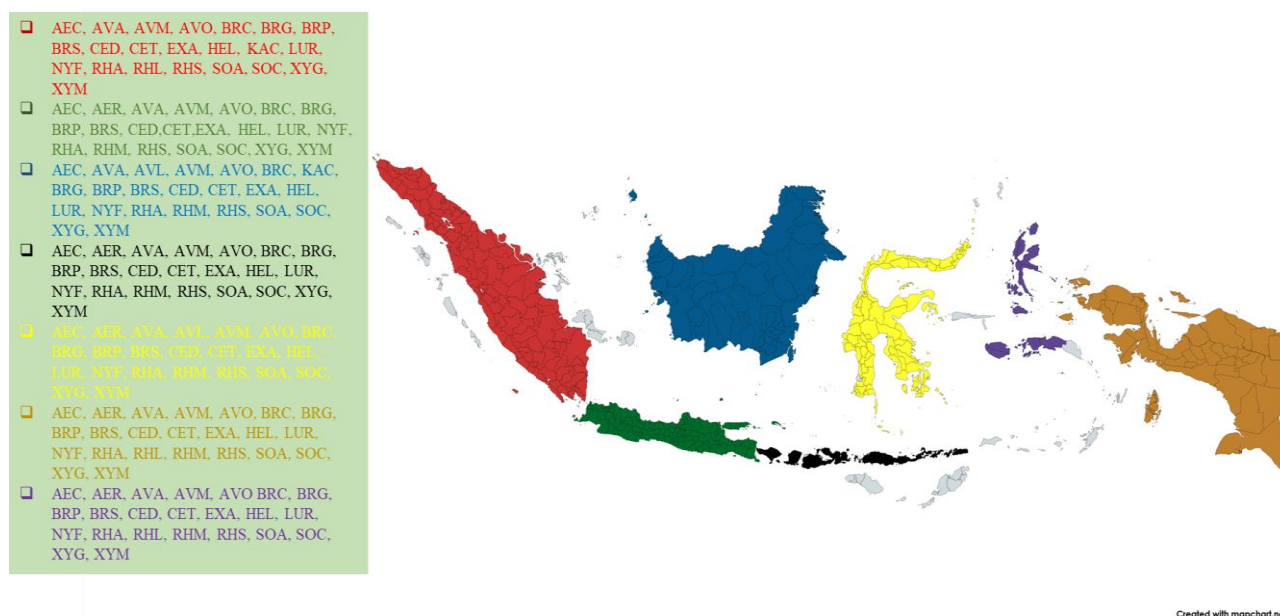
AEC, AVA, AVM, AVO, BRC, BRG, BRP, BRS, CED, CET, EXA, HEL, KAC, LUR, NYF, RHA, RHL, RHS, SOA, SOC, XYG, XYM

AEC, AER, AVA, AVM, AVO, BRC, BRG, BRP, BRS, CED,CET,EXA, HEL, LUR, NYF, RHA, RHM, RHS, SOA, SOC, XYG, XYM

AEC, AVA, AVL, AVM, AVO, BRC, KAC, BRG, BRP, BRS, CED, CET, EXA, HEL, LUR, NYF, RHA, RHM, RHS, SOA, SOC, XYG, XYM

AEC, AER, AVA, AVM, AVO, BRC, BRG, BRP, BRS, CED, CET, EXA, HEL, LUR, NYF, RHA, RHM, RHS, SOA, SOC, XYG, XYM

AEC, AER, AVA, AVL, AVM, AVO, BRC, BRG, BRP, BRS, CED, CET, EXA, HEL, LUR, NYF, RHA, RHM, RHS, SOA, SOC, XYG, XYM

AEC, AER, AVA, AVM, AVO, BRC, BRG, BRP, BRS, CED, CET, EXA, HEL, LUR, NYF, RHA, RHL, RHM, RHS, SOA, SOC, XYG, XYM

AEC, AER, AVA, AVM, AVO BRC, BRG, BRP, BRS, CED, CET, EXA, HEL, LUR, NYF, RHA, RHL, RHM, RHS, SOA, SOC, XYG, XYM

Created with mapchart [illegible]